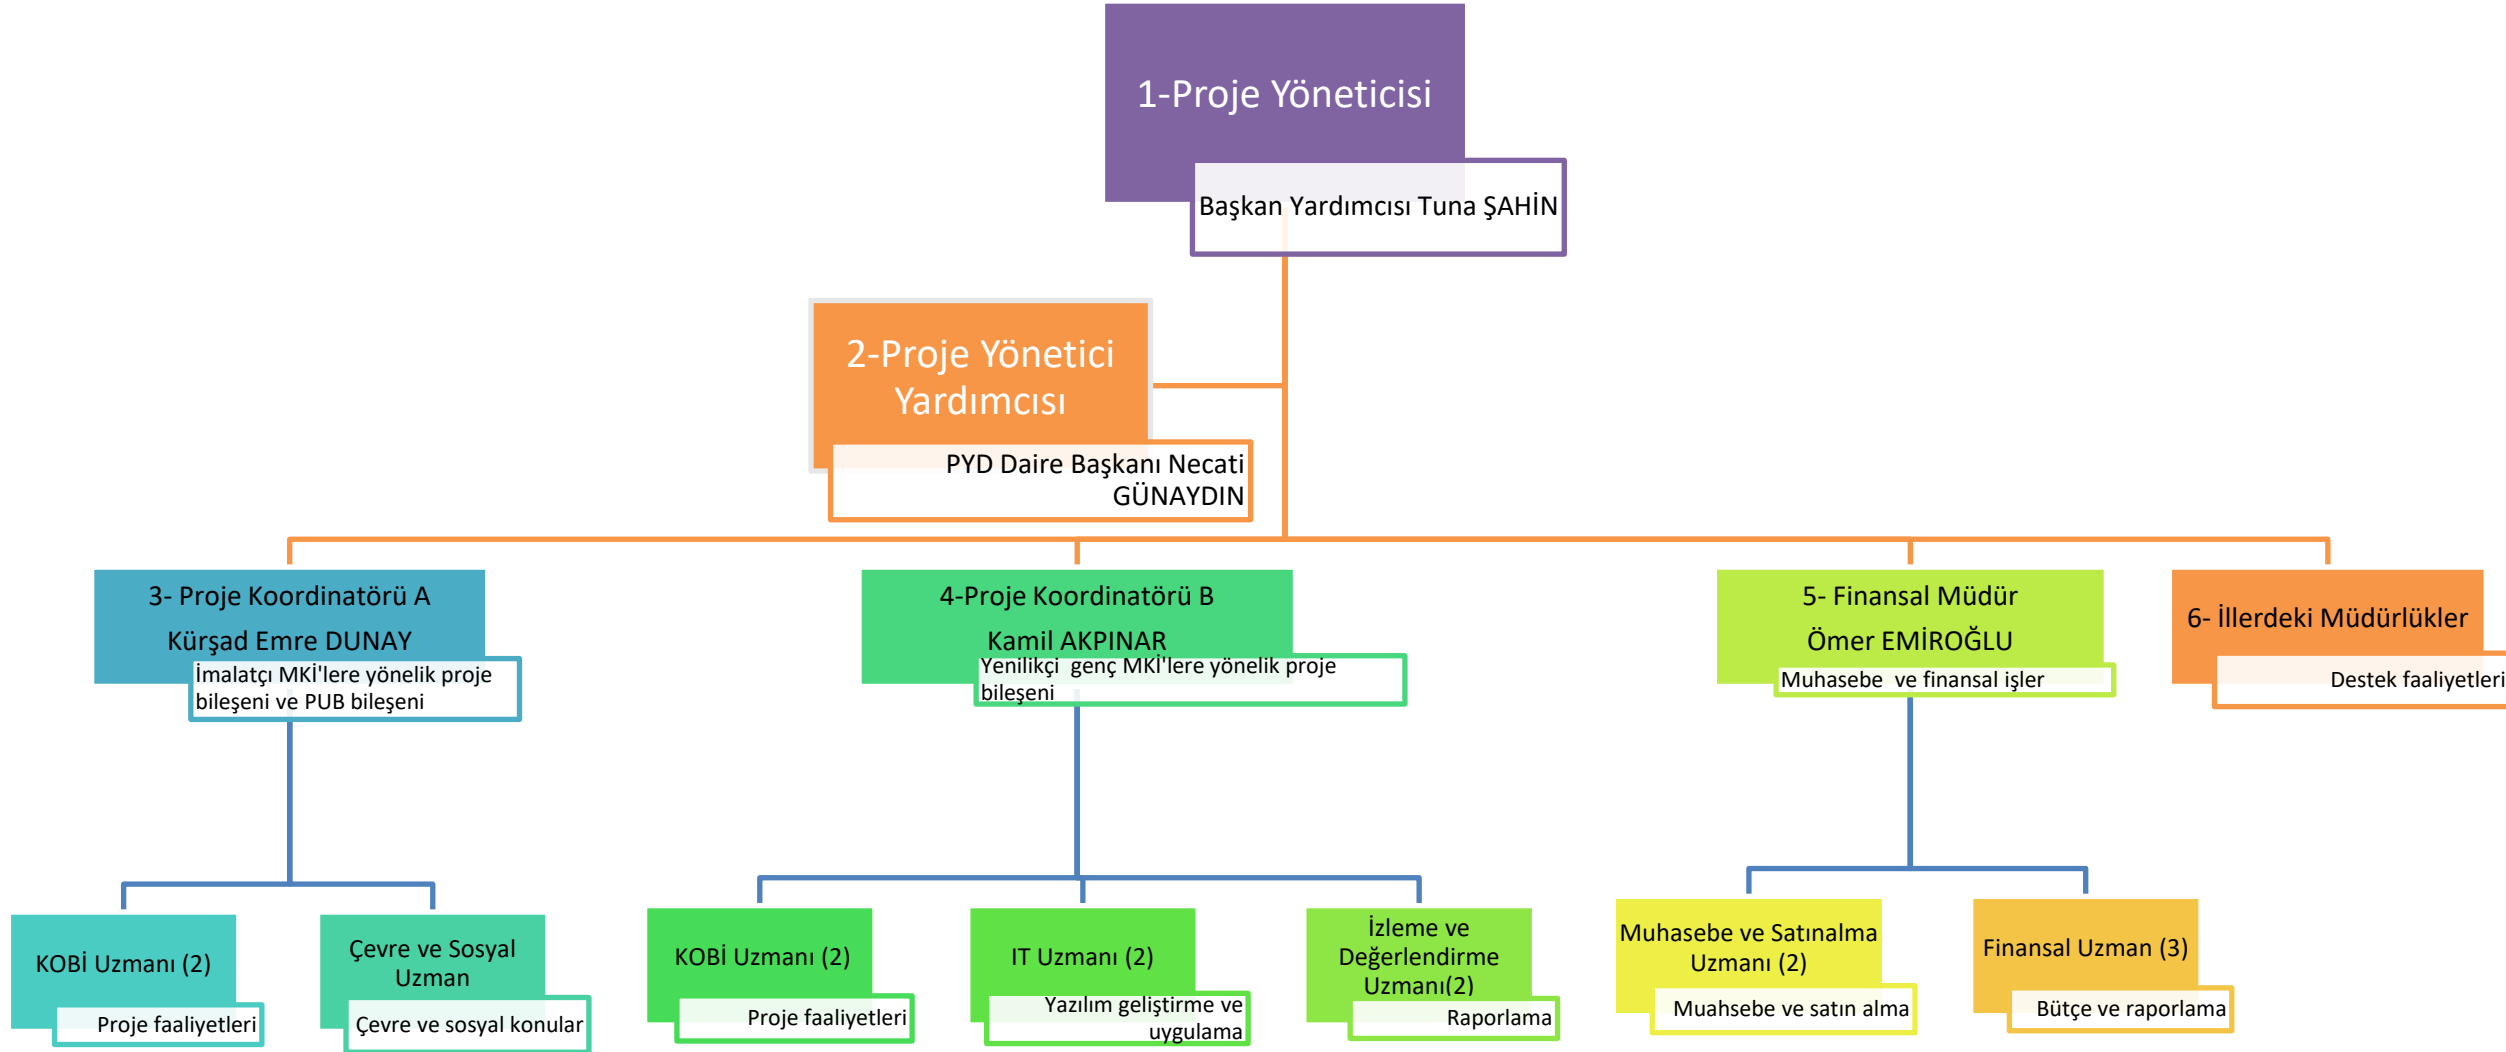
1-Proje Yöneticisi

Başkan Yardımcısı Tuna ŞAHİN

2-Proje Yönetici Yardımcısı

PYD Daire Başkanı Necati GÜNAYDIN

3- Proje Koordinatörü A
Kürşad Emre DUNAY

İmalatçı MKİ'lere yönelik proje bileşeni ve PUB bileşeni

4-Proje Koordinatörü B
Kamil AKPINAR

Yenilikçi genç MKİ'lere yönelik proje bileşeni

5- Finansal Müdür
Ömer EMİROĞLU

Muhasebe ve finansal işler

6- İllerdeki Müdürlükler

Destek faaliyetleri

KOBİ Uzmanı (2)

Proje faaliyetleri

Çevre ve Sosyal Uzman

Çevre ve sosyal konular

KOBİ Uzmanı (2)

Proje faaliyetleri

IT Uzmanı (2)

Yazılım geliştirme ve uygulama

İzleme ve Değerlendirme Uzmanı(2)

Raporlama

Muhasebe ve Satınalma Uzmanı (2)

Muahsebe ve satın alma

Finansal Uzman (3)

Bütçe ve raporlama